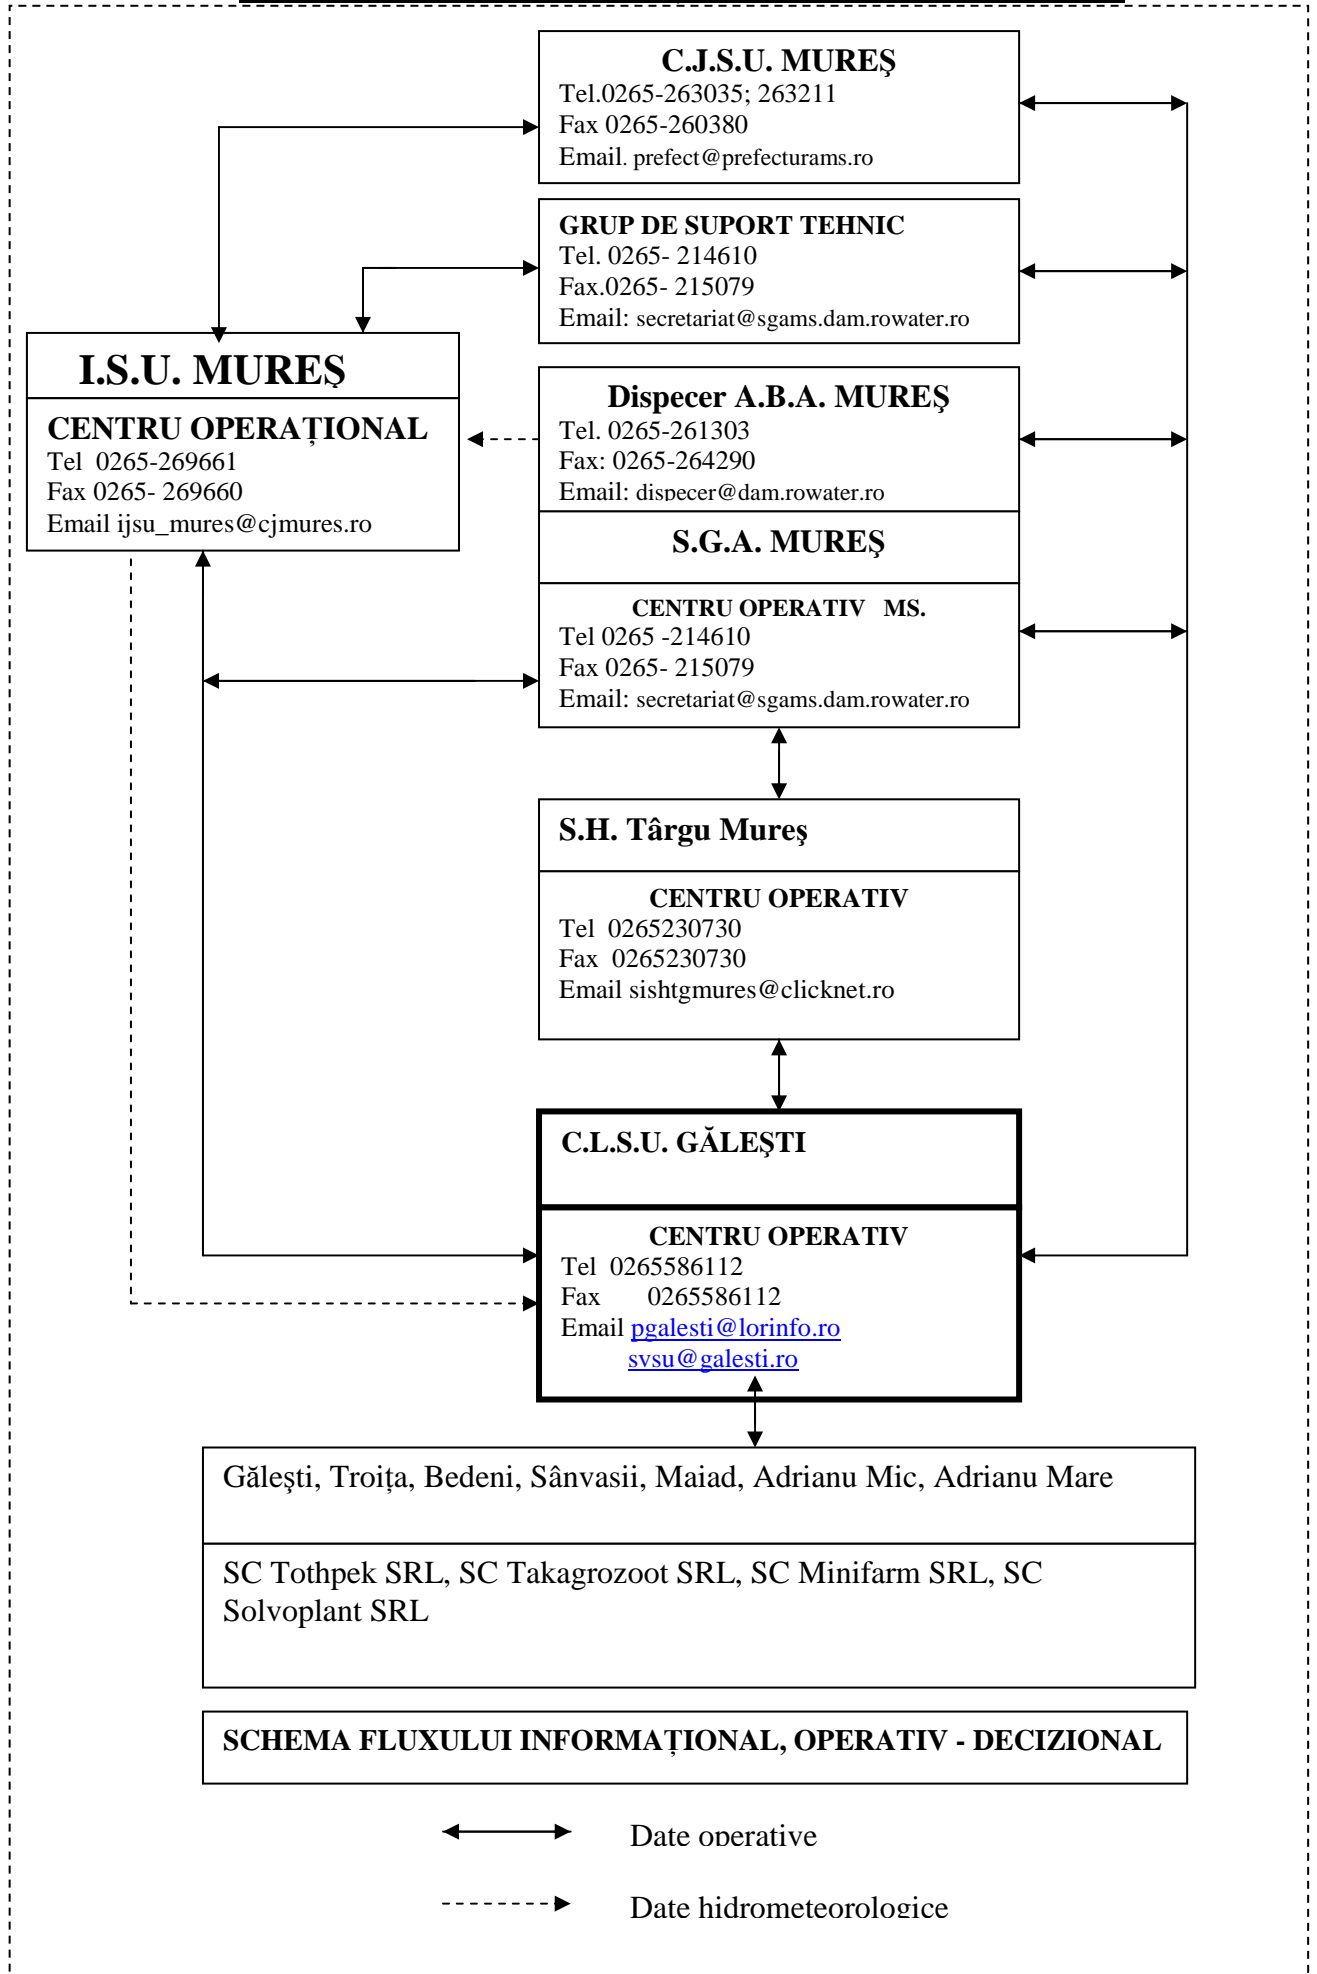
C.J.S.U. MUREŞ
Tel.0265-263035; 263211
Fax 0265-260380
Email. prefect@prefecturams.ro

GRUP DE SUPORT TEHNIC
Tel. 0265- 214610
Fax.0265- 215079
Email: secretariat@sgams.dam.rowater.ro

I.S.U. MUREŞ

CENTRU OPERAȚIONAL
Tel 0265-269661
Fax 0265- 269660
Email ijsu_mures@cjmures.ro

Dispecer A.B.A. MUREŞ
Tel. 0265-261303
Fax: 0265-264290
Email: dispecer@dam.rowater.ro

S.G.A. MUREŞ

CENTRU OPERATIV MS.
Tel 0265 -214610
Fax 0265- 215079
Email: secretariat@sgams.dam.rowater.ro

S.H. Târgu Mureş

CENTRU OPERATIV
Tel 0265230730
Fax 0265230730
Email sishtgmures@clicknet.ro

C.L.S.U. GĂLEŞTI

CENTRU OPERATIV
Tel 0265586112
Fax 0265586112
Email pgalesti@lorinfo.ro
svsu@galesti.ro

Găleşti, Troiţa, Bedeni, Sânvasii, Maiad, Adrianu Mic, Adrianu Mare

SC Tothpek SRL, SC Takagrozoot SRL, SC Minifarm SRL, SC Solvoplant SRL

SCHEMA FLUXULUI INFORMAȚIONAL, OPERATIV - DECIZIONAL

Date operative

Date hidrometeorologice